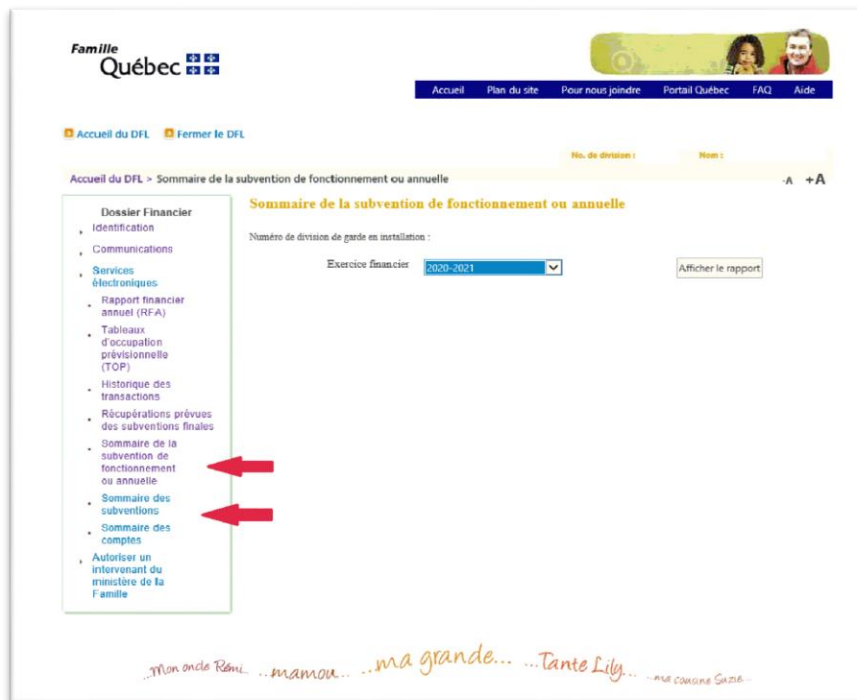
Famille
Québec

Accueil | Plan du site | Pour nous joindre | Portail Québec | FAQ | Aide

Accueil du DFL   Fermer le DFL

No. de division :   Nom :

Accueil du DFL > Sommaire de la subvention de fonctionnement ou annuelle

-A +A

Dossier Financier
Identification
Communications
Services électroniques
Rapport financier annuel (RFA)
Tableaux d'occupation prévisionnelle (TOP)
Historique des transactions
Récupérations prévues des subventions finales
Sommaire de la subvention de fonctionnement ou annuelle
Sommaire des subventions
Sommaire des comptes
Autoriser un intervenant du ministère de la Famille

Sommaire de la subvention de fonctionnement ou annuelle

Numéro de division de garde en installation :

Exercice financier 2020-2021

Afficher le rapport

...Mon oncle Rémi... ...mamou... ...ma grande... ...Tante Lily... ...ma cousine Suzie...